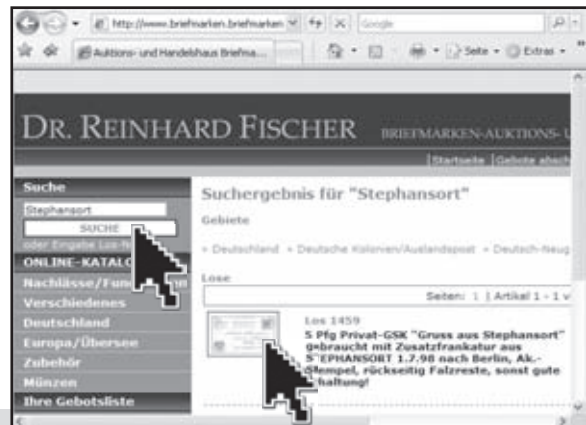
http://www.briefmarken.briefmarken
Google
Aktions- und Handelshaus Briefma...
Seite
Extras

DR. REINHARD FISCHER BRIEFMARKEN-AUKTIONS-

|Startseite |Gebote abach

Suche
Stephansort
SUCHE
oder Eingabe Los-N
ONLINE-KATALO
Nachlässe/Fun
Verschiedenes
Deutschland
Europa/Übersee
Zubehör
Münzen
Ihre Gebotsliste

Suchergebnis für "Stephansort"

Gebiete

» Deutschland » Deutsche Kolonien/Auslandspost » Deutsch-Neug

Lose

Seiten: 1 | Artikel 1 - 1 v

Los 1459
5 Pfg Privat-GSK "Gruss aus Stephansort" gebraucht mit Zusatzfrankatur aus S'EPHANSORT 1.7.98 nach Berlin, Ak.-Stempel, rückseitig Falzreste, sonst gute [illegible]haltung!